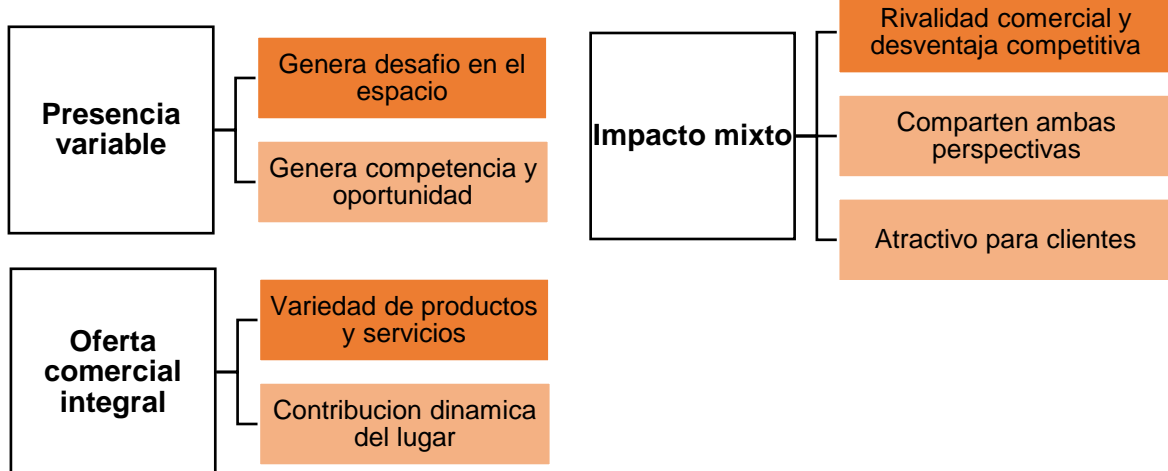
Presencia variable

Genera desafio en el espacio

Genera competencia y oportunidad

Impacto mixto

Rivalidad comercial y desventaja competitiva

Comparten ambas perspectivas

Atractivo para clientes

Oferta comercial integral

Variedad de productos y servicios

Contribucion dinamica del lugar